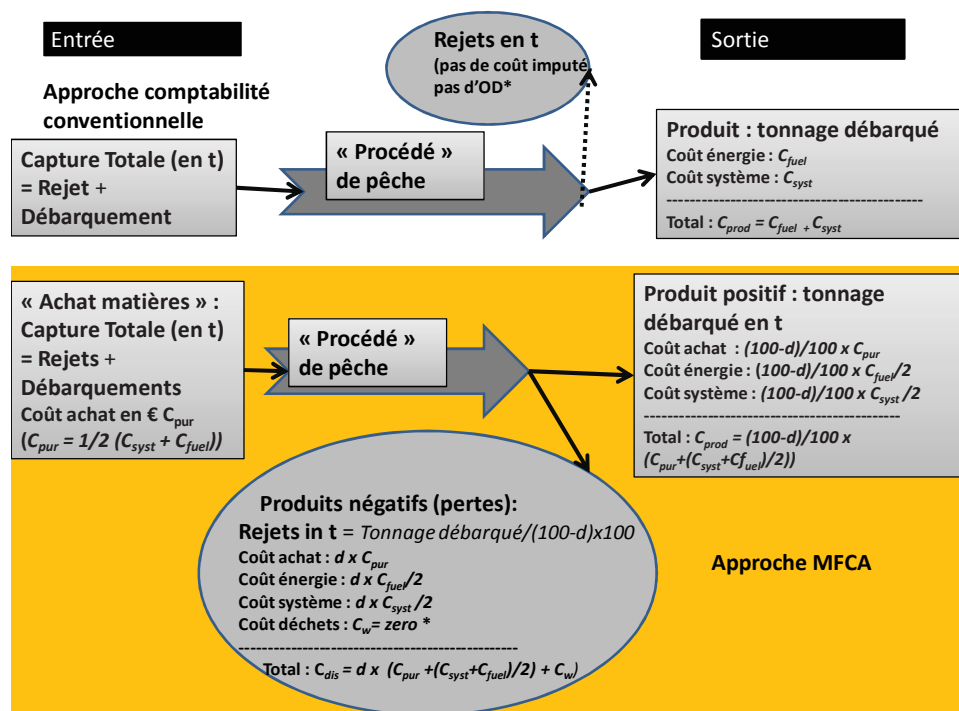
Entrée

Sortie

Rejets en t
(pas de coût imputé pas d'OD*

Approche comptabilité conventionnelle

Capture Totale (en t) = Rejet + Débarquement

« Procédé » de pêche

Produit : tonnage débarqué
Coût énergie : $C_{fuel}$
Coût système : $C_{syst}$
-----------------------------------------------
Total : $C_{prod} = C_{fuel} + C_{syst}$

« Achat matières » : Capture Totale (en t) = Rejets + Débarquements
Coût achat en € $C_{pur}$
($C_{pur} = 1/2 (C_{syst} + C_{fuel})$)

« Procédé » de pêche

Produit positif : tonnage débarqué en t
Coût achat : $(100-d)/100 \times C_{pur}$
Coût énergie : $(100-d)/100 \times C_{fuel}/2$
Coût système : $(100-d)/100 \times C_{syst}/2$
-----------------------------------------------
Total : $C_{prod} = (100-d)/100 \times (C_{pur}+(C_{syst}+Cf_{uel})/2))$

Produits négatifs (pertes):
Rejets in t = Tonnage débarqué/(100-d)x100
Coût achat : $d \times C_{pur}$
Coût énergie : $d \times C_{fuel}/2$
Coût système : $d \times C_{syst}/2$
Coût déchets : $C_w$ = zero *
-----------------------------------------------
Total : $C_{dis} = d \times (C_{pur} +(C_{syst}+C_{fuel})/2) + C_w$)

Approche MFCA